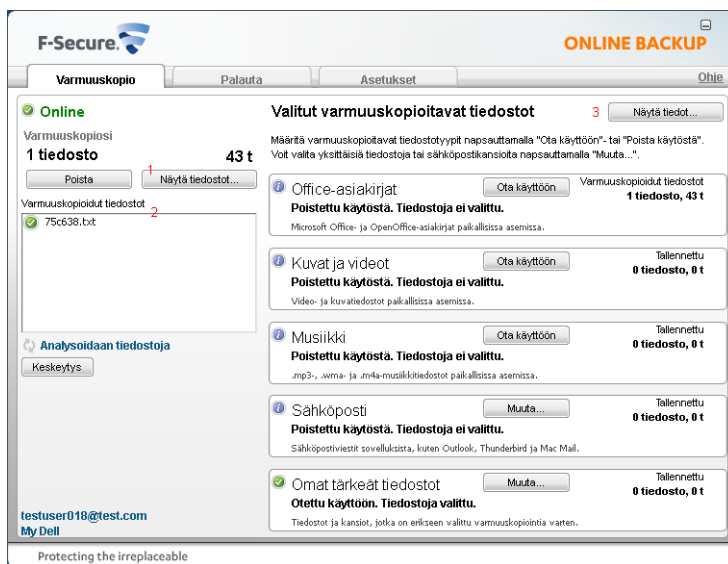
F-Secure.

ONLINE BACKUP

Varmuuskopio | Palauta | Asetukset | Ohje

Online

Varmuuskopiosi

1 tiedosto 43 t

Poista

1

Näytä tiedostot...

Varmuuskopioidut tiedostot 2

75c638.txt

Analysoidaan tiedostoja

Keskeytys

testuser018@test.com

My Dell

Valitut varmuuskopioitavat tiedostot

3

Näytä tiedot...

Määritä varmuuskopioitavat tiedostotyypit napsauttamalla "Ota käyttöön"- tai "Poista käytöstä". Voit valita yksittäisiä tiedostoja tai sähköpostikansioita napsauttamalla "Muuta...".

Office-asiakirjat
Ota käyttöön
Varmuuskopioidut tiedostot
1 tiedosto, 43 t
Poistettu käytöstä. Tiedostoja ei valittu.
Microsoft Office- ja OpenOffice-asiakirjat paikallisissa asemissa.

Kuvat ja videot
Ota käyttöön
Tallennettu
0 tiedosto, 0 t
Poistettu käytöstä. Tiedostoja ei valittu.
Video- ja kuvatiedostot paikallisissa asemissa.

Musiikki
Ota käyttöön
Tallennettu
0 tiedosto, 0 t
Poistettu käytöstä. Tiedostoja ei valittu.
.mp3-, .wma- ja .m4a-musiikkitiedostot paikallisissa asemissa.

Sähköposti
Muuta...
Tallennettu
0 tiedosto, 0 t
Poistettu käytöstä. Tiedostoja ei valittu.
Sähköpostiviestit sovelluksista, kuten Outlook, Thunderbird ja Mac Mail.

Omat tärkeät tiedostot
Muuta...
Tallennettu
0 tiedosto, 0 t
Otettu käyttöön. Tiedostoja valittu.
Tiedostot ja kansiot, jotka on erikseen valittu varmuuskopiointia varten.

Protecting the irreplaceable